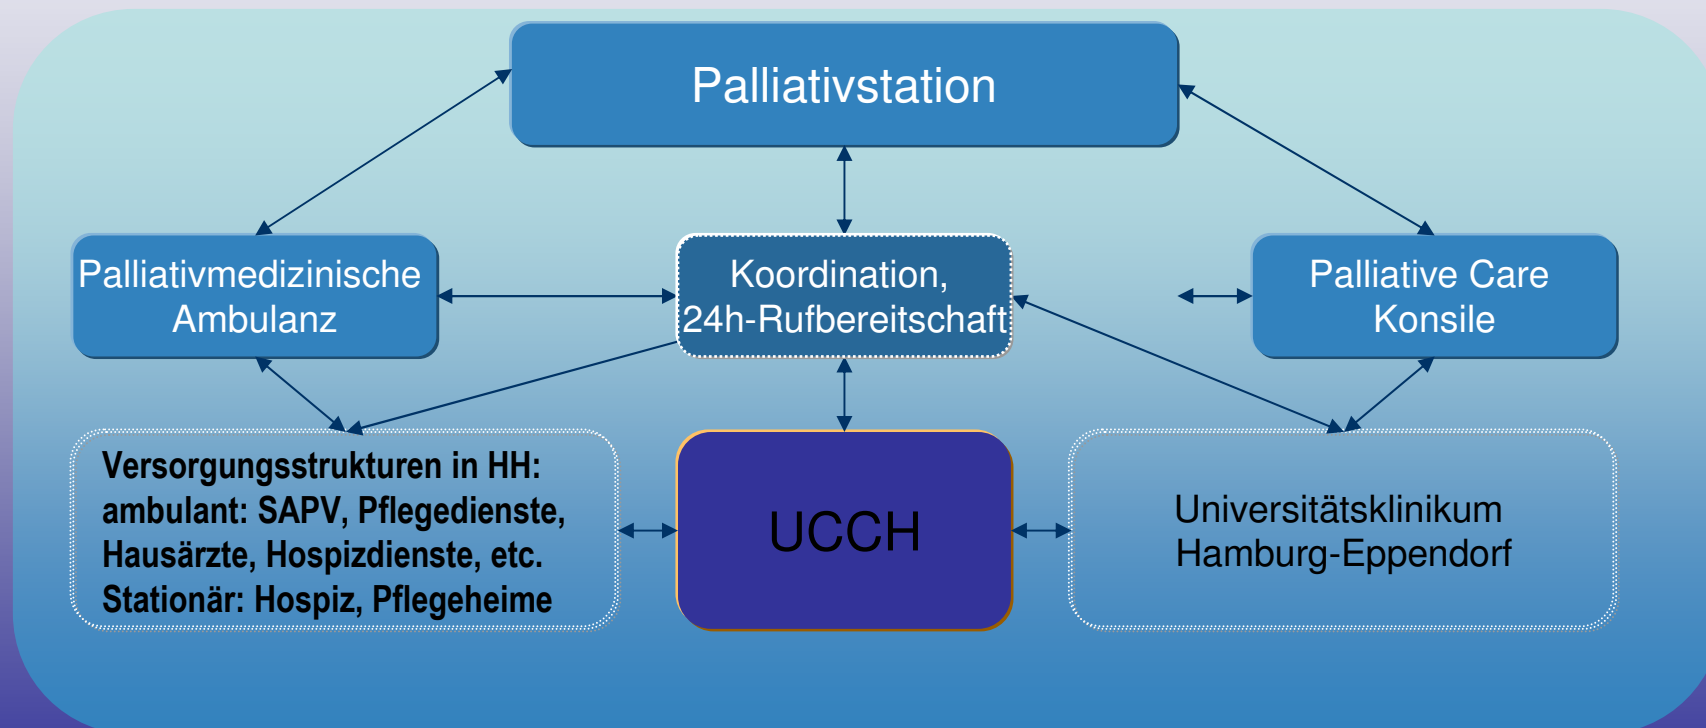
Palliativstation

Palliativmedizinische Ambulanz

Koordination, 24h-Rufbereitschaft

Palliative Care Konsile

Versorgungsstrukturen in HH:
ambulant: SAPV, Pflegedienste, Hausärzte, Hospizdienste, etc.
Stationär: Hospiz, Pflegeheime

UCCH

Universitätsklinikum Hamburg-Eppendorf